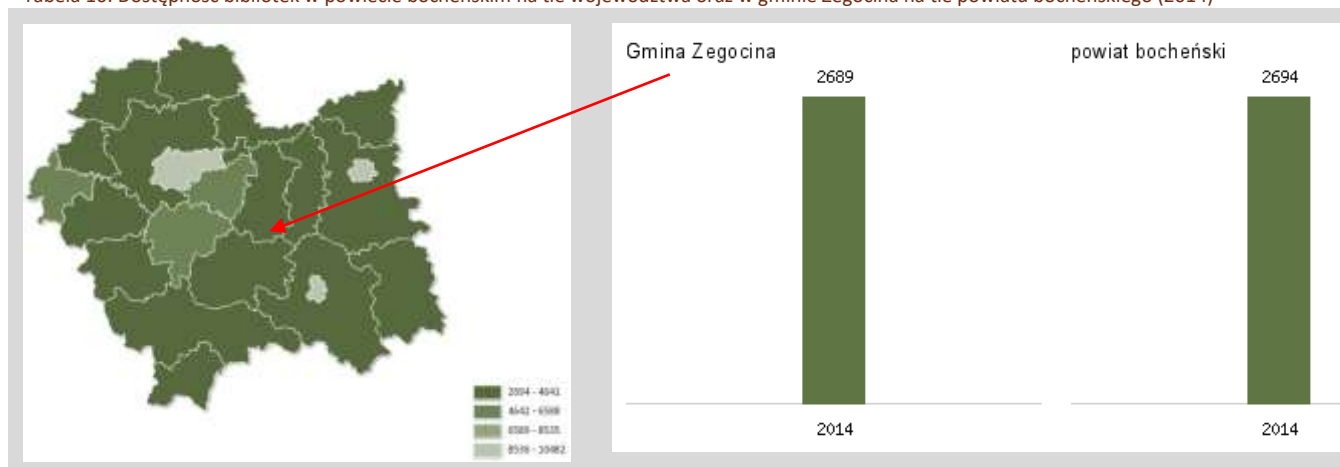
Tabela 13. Dostępność bibliotek w powiecie bocheńskim na tle województwa oraz w gminie Żegocina na tle powiatu bocheńskiego (2014)

2694 - 4641
4642 - 6588
6589 - 8535
8536 - 10482

Gmina Zegocina
2689
2014

powiat bocheński
2694
2014